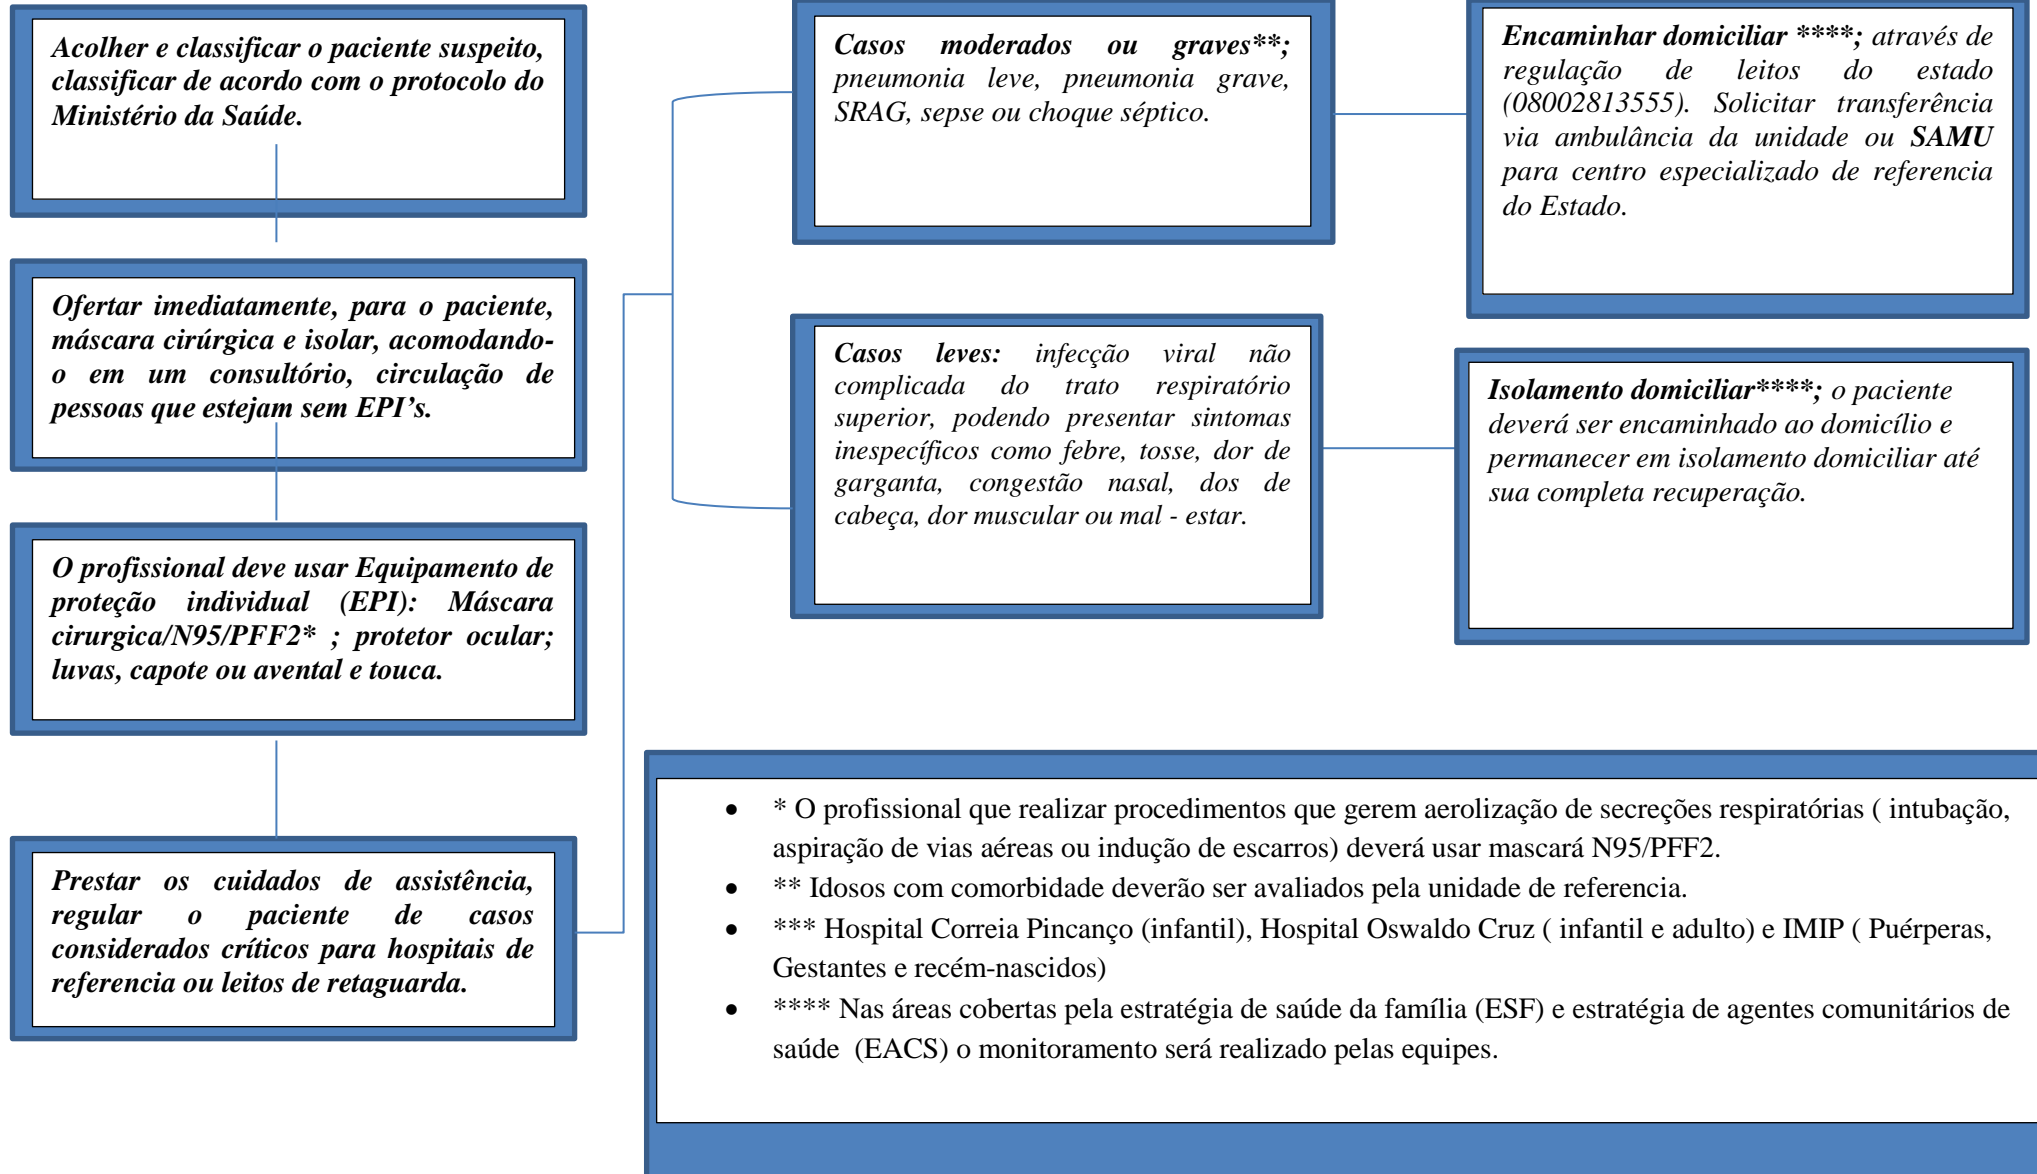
Acolher e classificar o paciente suspeito, classificar de acordo com o protocolo do Ministério da Saúde.

Ofertar imediatamente, para o paciente, máscara cirúrgica e isolar, acomodando-o em um consultório, circulação de pessoas que estejam sem EPI's.

O profissional deve usar Equipamento de proteção individual (EPI): Máscara cirurgica/N95/PFF2* ; protetor ocular; luvas, capote ou avental e touca.

Prestar os cuidados de assistência, regular o paciente de casos considerados críticos para hospitais de referencia ou leitos de retaguarda.

Casos moderados ou graves**; pneumonia leve, pneumonia grave, SRAG, sepse ou choque séptico.

Encaminhar domiciliar ****; através de regulação de leitos do estado (08002813555). Solicitar transferência via ambulância da unidade ou SAMU para centro especializado de referencia do Estado.

Casos leves: infecção viral não complicada do trato respiratório superior, podendo presentar sintomas inespecíficos como febre, tosse, dor de garganta, congestão nasal, dos de cabeça, dor muscular ou mal - estar.

Isolamento domiciliar****; o paciente deverá ser encaminhado ao domicílio e permanecer em isolamento domiciliar até sua completa recuperação.

- * O profissional que realizar procedimentos que gerem aerolização de secreções respiratórias ( intubação, aspiração de vias aéreas ou indução de escarros) deverá usar mascará N95/PFF2.
- ** Idosos com comorbidade deverão ser avaliados pela unidade de referencia.
- *** Hospital Correia Pincanço (infantil), Hospital Oswaldo Cruz ( infantil e adulto) e IMIP ( Puérperas, Gestantes e recém-nascidos)
- **** Nas áreas cobertas pela estratégia de saúde da família (ESF) e estratégia de agentes comunitários de saúde (EACS) o monitoramento será realizado pelas equipes.